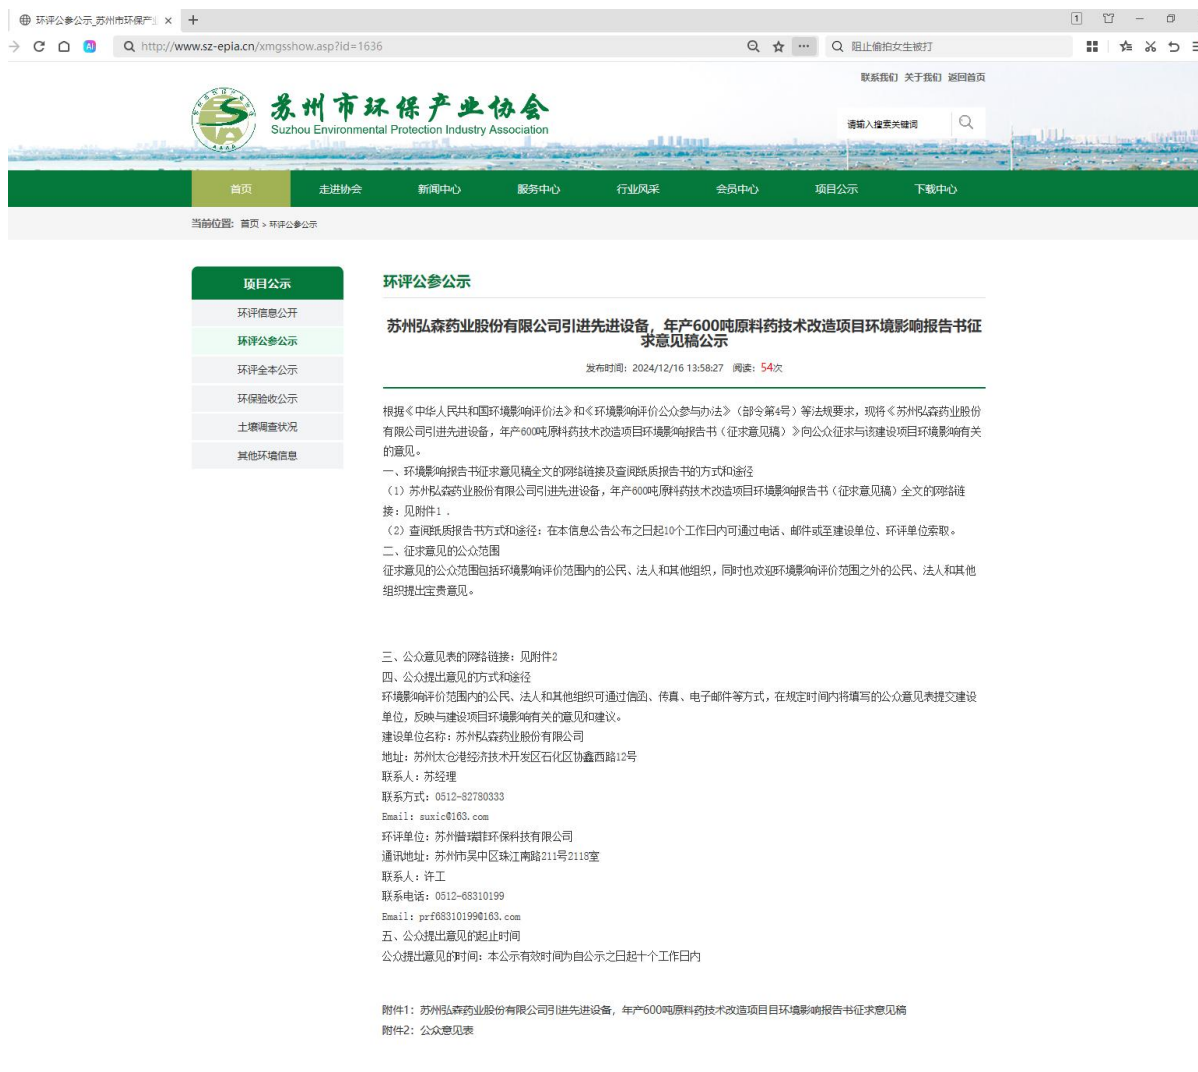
环评公参公示_苏州市环保产 ×  +

http://www.sz-epia.cn/xmgsshow.asp?id=1636

阻止偷拍女生被打

联系我们 关于我们 返回首页

苏州市环保产业协会
Suzhou Environmental Protection Industry Association

请输入搜索关键词

首页 走进协会 新闻中心 服务中心 行业风采 会员中心 项目公示 下载中心

当前位置：首页 > 环评公参公示

项目公示
环评信息公开
环评公参公示
环评全本公示
环保验收公示
土壤调查状况
其他环境信息

环评公参公示

苏州弘森药业股份有限公司引进先进设备，年产600吨原料药技术改造项目环境影响报告书征求意见稿公示

发布时间：2024/12/16 13:58:27 阅读：54次

根据《中华人民共和国环境影响评价法》和《环境影响评价公众参与办法》（部令第4号）等法规要求，现将《苏州弘森药业股份有限公司引进先进设备，年产600吨原料药技术改造项目环境影响报告书（征求意见稿）》向公众征求与该建设项目环境影响有关的意见。

一、环境影响报告书征求意见稿全文的网络链接及查阅纸质报告书的方式和途径

（1）苏州弘森药业股份有限公司引进先进设备，年产600吨原料药技术改造项目环境影响报告书（征求意见稿）全文的网络链接：见附件1 .

（2）查阅纸质报告书方式和途径：在本信息公告公布之日起10个工作日内可通过电话、邮件或至建设单位、环评单位索取。

二、征求意见的公众范围

征求意见的公众范围包括环境影响评价范围内的公民、法人和其他组织，同时也欢迎环境影响评价范围之外的公民、法人和其他组织提出宝贵意见。

三、公众意见表的网络链接：见附件2

四、公众提出意见的方式和途径

环境影响评价范围内的公民、法人和其他组织可通过信函、传真、电子邮件等方式，在规定时间内将填写的公众意见表提交建设单位，反映与建设项目环境影响有关的意见和建议。

建设单位名称：苏州弘森药业股份有限公司
地址：苏州太仓港经济技术开发区石化区协鑫西路12号
联系人：苏经理
联系方式：0512-82780333
Email：suxic@163.com
环评单位：苏州普瑞菲环保科技有限公司
通讯地址：苏州市吴中区珠江南路211号2118室
联系人：许工
联系电话：0512-68310199
Email：prf68310199@163.com

五、公众提出意见的起止时间

公众提出意见的时间：本公示有效时间为自公示之日起十个工作日内

附件1：苏州弘森药业股份有限公司引进先进设备，年产600吨原料药技术改造项目环境影响报告书征求意见稿
附件2：公众意见表